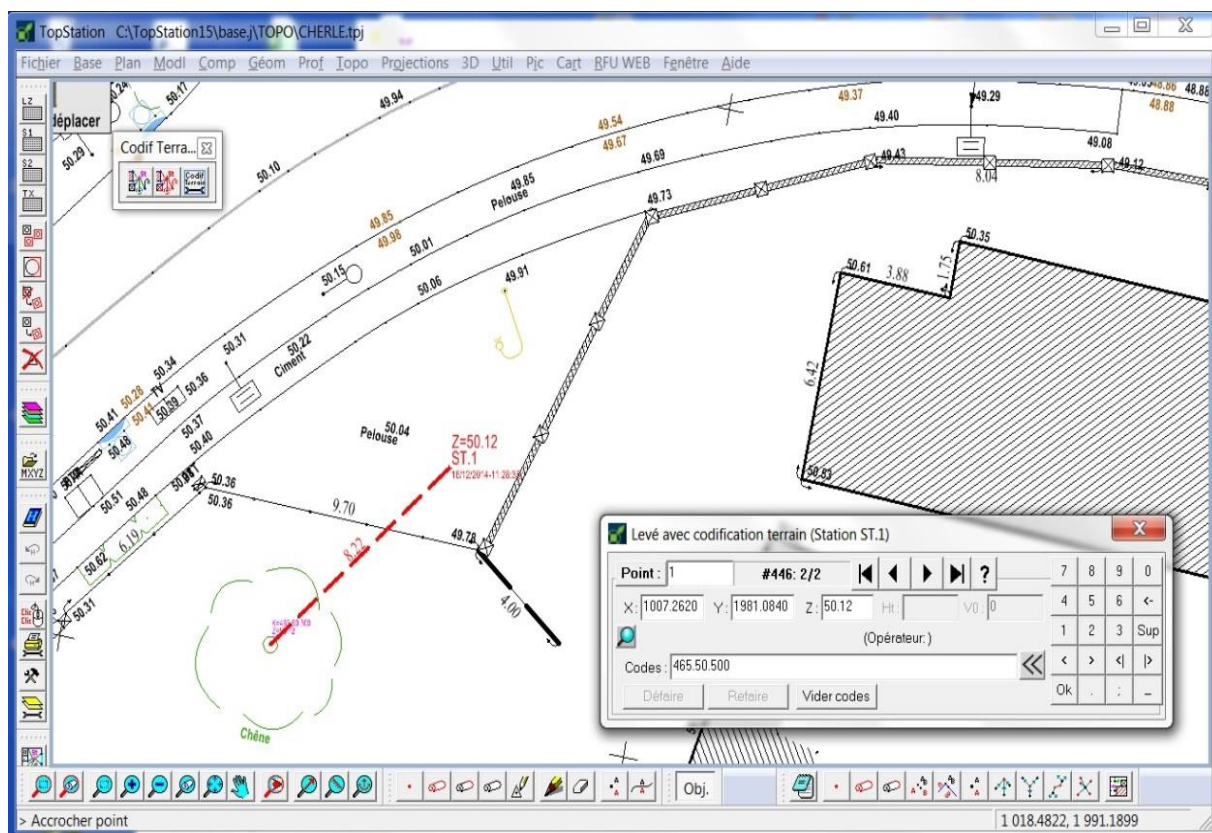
TopStation C:\TopStation15\base.j\TOPO\CHERLE.tpj

Fichier Base Plan Modl Comp Géom Prof Topo Projections 3D Util Pjc Cart RFU WEB Fenêtre Aide

LZ
S1
S2
TX
MXYZ

déplacer

Codif Terra...
Codif Terrain

50.29
50.17
49.94
50.10
49.37
49.29
49.40
48.86
48.88
48.88
49.54
49.67
49.69
49.08
49.12
49.43
8.04
49.85
Pelouse
49.73
49.85
49.98
50.01
50.35
50.15
50.06
49.91
50.61
3.88
1.75
50.31
50.22
Ciment
50.34
50.28
50.36
50.41
50.41
50.09
50.48
50.37
50.40
6.42
Pelouse
50.04
Z=50.12
ST.1
16/12/2014-11:28:33
50.83
50.51
50.48
50.36
50.36
9.70
49.78
8.22
50.62
6.19
50.31
4.00
Chêne

Levé avec codification terrain (Station ST.1)
Point : 1
#446: 2/2
?
X: 1007.2620 Y: 1981.0840 Z: 50.12 Ht: V0: 0
(Opérateur:)
Codes : 465.50.500
Défaire Refaire Vider codes

| 7 | 8 | 9 | 0 |
|---|---|---|---|
| 4 | 5 | 6 | <- |
| 1 | 2 | 3 | Sup |
| < | > | <\| | \|> |
| Ok | . | ; | _ |

Obj.

> Accrocher point
1 018.4822, 1 991.1899